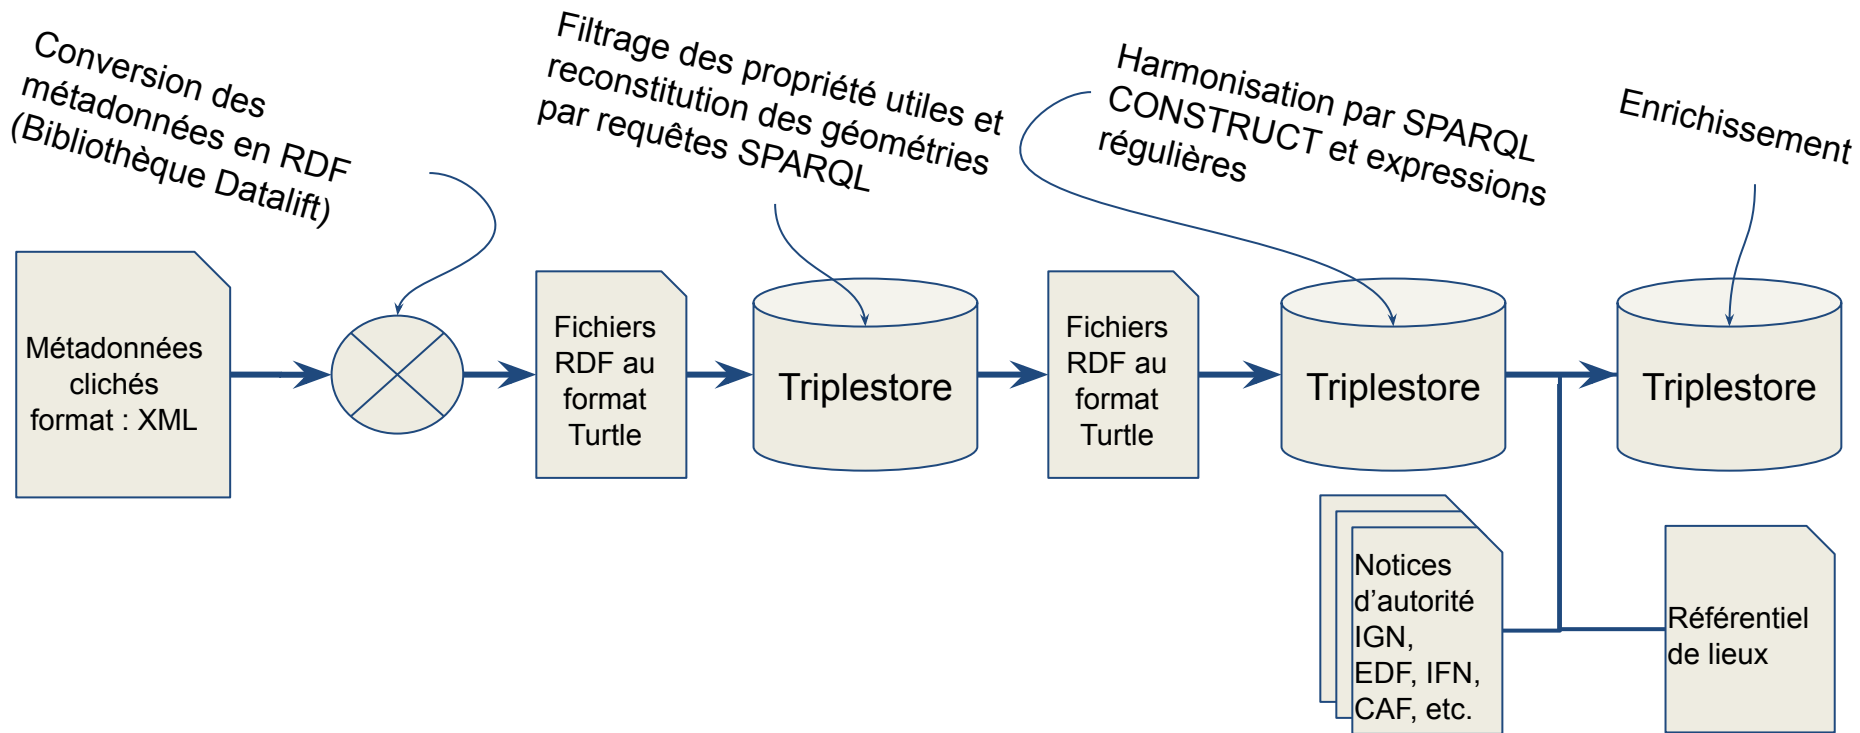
Conversion des métadonnées en RDF (Bibliothèque Datalift)

Filtrage des propriété utiles et reconstitution des géométries par requêtes SPARQL

Harmonisation par SPARQL CONSTRUCT et expressions régulières

Enrichissement

Métadonnées clichés format : XML

Fichiers RDF au format Turtle

Triplestore

Fichiers RDF au format Turtle

Triplestore

Triplestore

Notices d'autorité IGN, EDF, IFN, CAF, etc.

Référentiel de lieux